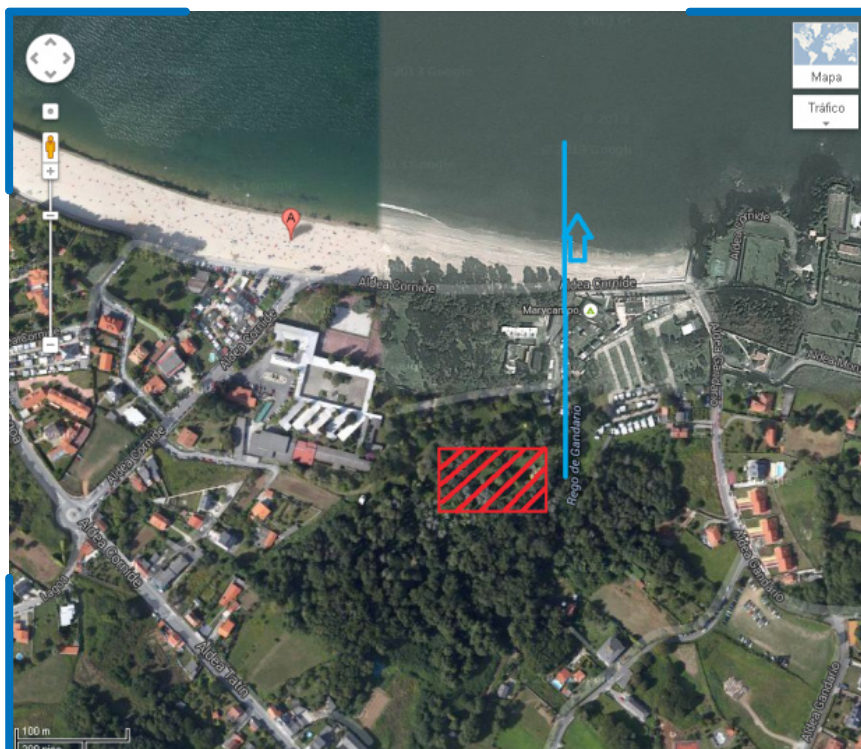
Mapa

Tráfico

A

Aldea Cornide

Aldea Cornide

Marycampo

Rego de Gandario

Aldea Cornide

Aldea Cornide

Aldea Cornide

Aldea Gandario

Aldea Gandario

Aldea Gandario

Aldea Tatín

Aldea Cornide

Local

100 m

200 pies